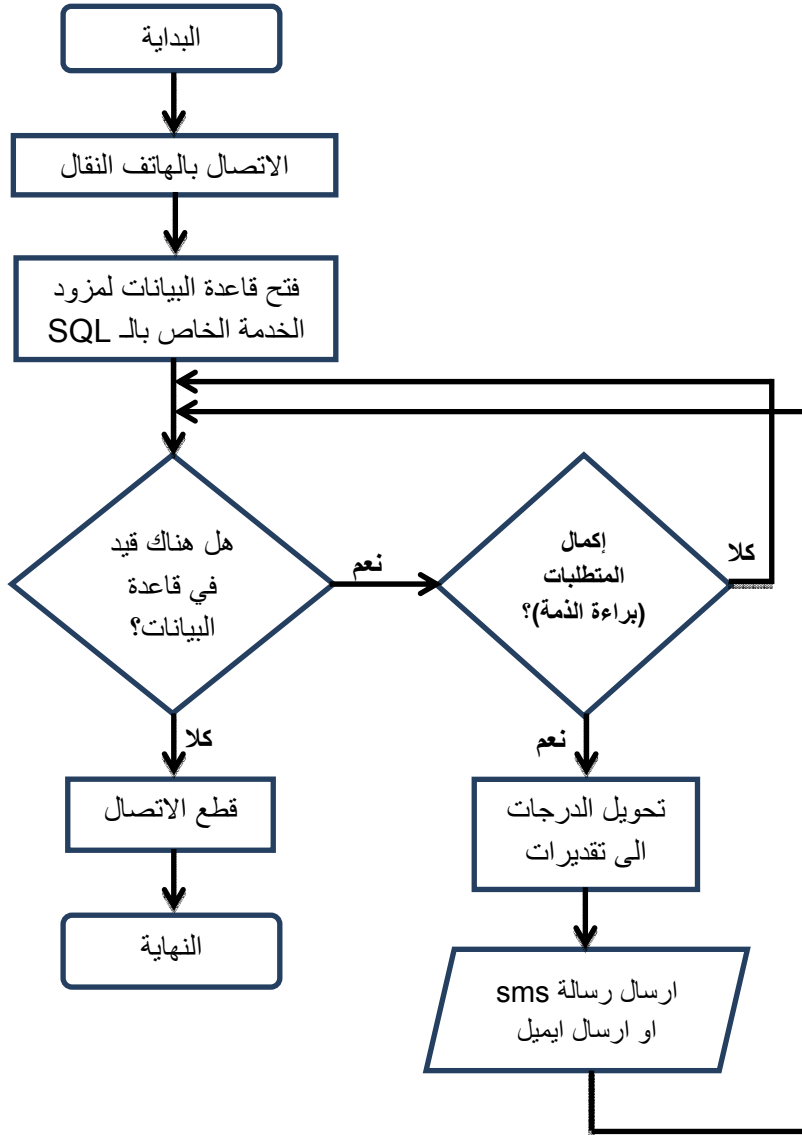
البداية

الاتصال بالهاتف النقال

فتح قاعدة البيانات لمزود الخدمة الخاص بالـ SQL

هل هناك قيد في قاعدة البيانات؟

نعم

إكمال المتطلبات (براءة الذمة)؟

كلا

كلا

نعم

قطع الاتصال

النهاية

تحويل الدرجات الى تقديرات

ارسال رسالة sms او ارسال ايميل